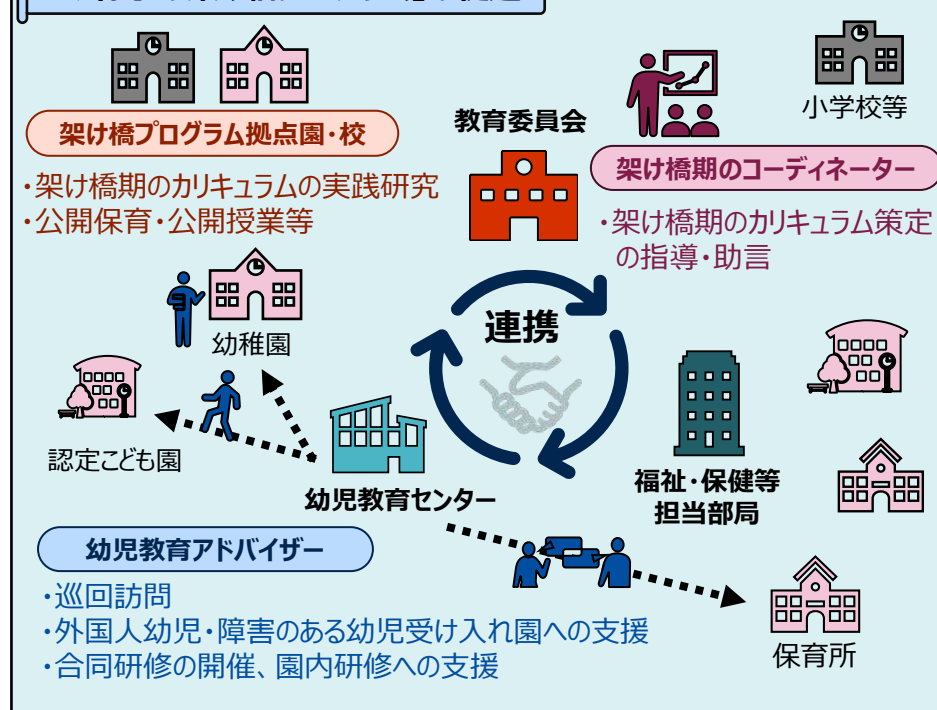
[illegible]

架け橋プログラム拠点園・校

・架け橋期のカリキュラムの実践研究
・公開保育・公開授業等

教育委員会

小学校等

架け橋期のコーディネーター

・架け橋期のカリキュラム策定の指導・助言

連携

幼稚園

認定こども園

幼児教育センター

福祉・保健等担当部局

幼児教育アドバイザー

・巡回訪問
・外国人幼児・障害のある幼児受け入れ園への支援
・合同研修の開催、園内研修への支援

保育所